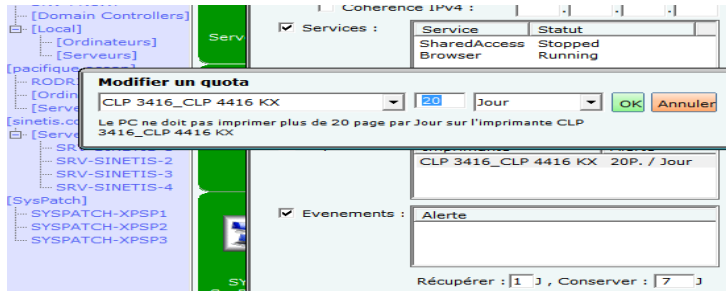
[Domain Controllers]
[Local]
[Ordinateurs]
[Serveurs]
[pacifique.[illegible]]
RODR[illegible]
[Ordin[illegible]
[Serve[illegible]
[sinetis.co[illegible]
[Serve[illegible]
SRV-SINETIS-1
SRV-SINETIS-2
SRV-SINETIS-3
SRV-SINETIS-4
[SysPatch]
SYSPATCH-XPSP1
SYSPATCH-XPSP2
SYSPATCH-XPSP3

Serv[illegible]

Coherence IPv4 :

Services :

| Service | Statut |
|---|---|
| SharedAccess | Stopped |
| Browser | Running |

Modifier un quota

CLP 3416_CLP 4416 KX
20
Jour
OK
Annuler

Le PC ne doit pas imprimer plus de 20 page par Jour sur l'imprimante CLP 3416_CLP 4416 KX

| Imprimante | Alerte |
|---|---|
| CLP 3416_CLP 4416 KX | 20P. / Jour |

Evenements :

Alerte

Récupérer : 1 J , Conserver : 7 J

SY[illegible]